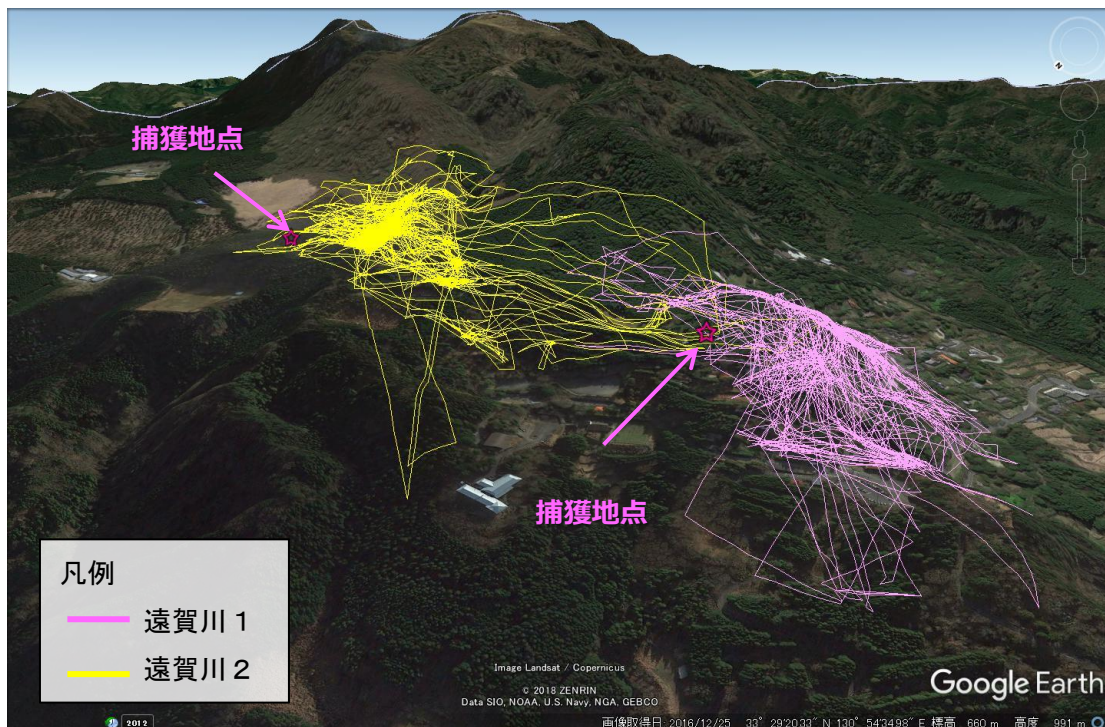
捕獲地点

捕獲地点

凡例

遠賀川１

遠賀川２

Image Landsat / Copernicus

© 2018 ZENRIN
Data SIO, NOAA, U.S. Navy, NGA, GEBCO

Google Earth

2012

画像取得日: 2016/12/25　33° 29'20.33" N 130° 54'34.98" E 標高 660 m　高度 991 m